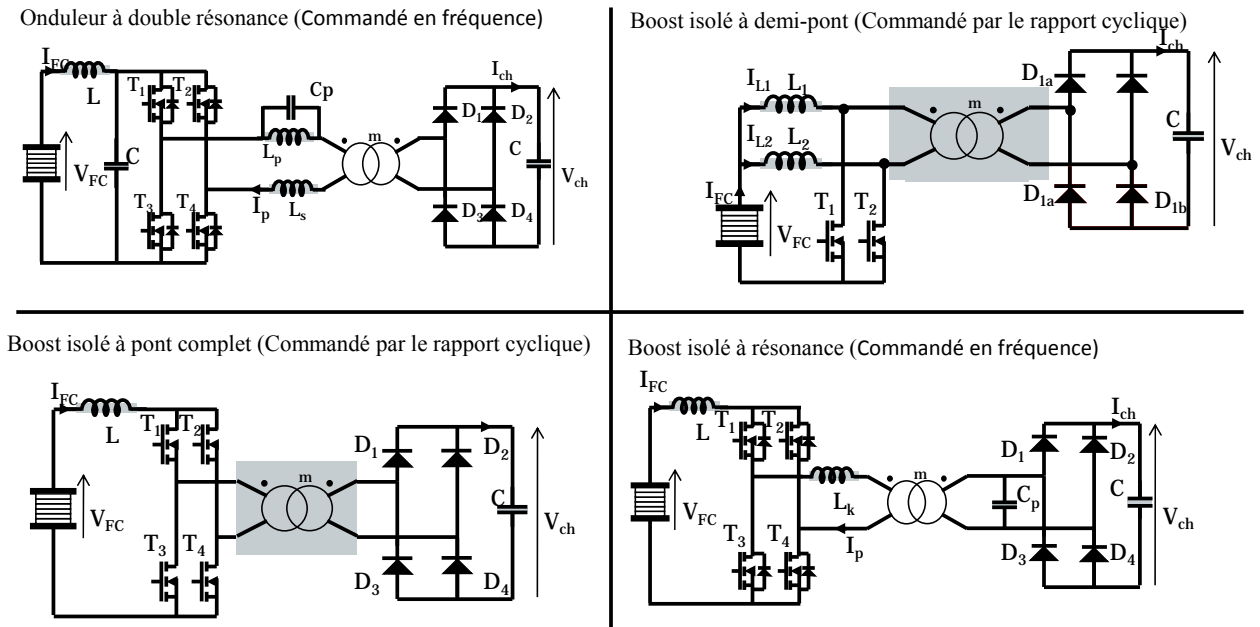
Onduleur à double résonance (Commandé en fréquence)

$I_{FC}$ L $T_1$ $T_2$ Cp C $V_{FC}$ $L_p$ m $I_{ch}$ $D_1$ $D_2$ C $V_{ch}$ $T_3$ $T_4$ $I_p$ $L_s$ $D_3$ $D_4$

Boost isolé à demi-pont (Commandé par le rapport cyclique)

$I_{L1}$ $L_1$ $I_{L2}$ $L_2$ m $D_{1a}$ $I_{ch}$ C $V_{ch}$ $I_{FC}$ $D_{1a}$ $D_{1b}$ $T_1$ $T_2$ $V_{FC}$

Boost isolé à pont complet (Commandé par le rapport cyclique)

$I_{FC}$ L $T_1$ $T_2$ m $D_1$ $D_2$ C $V_{FC}$ $V_{ch}$ $T_3$ $T_4$ $D_3$ $D_4$

Boost isolé à résonance (Commandé en fréquence)

$I_{FC}$ L $T_1$ $T_2$ $I_{ch}$ m $D_1$ $D_2$ C $V_{FC}$ $L_k$ $C_p$ $V_{ch}$ $T_3$ $T_4$ $I_p$ $D_3$ $D_4$